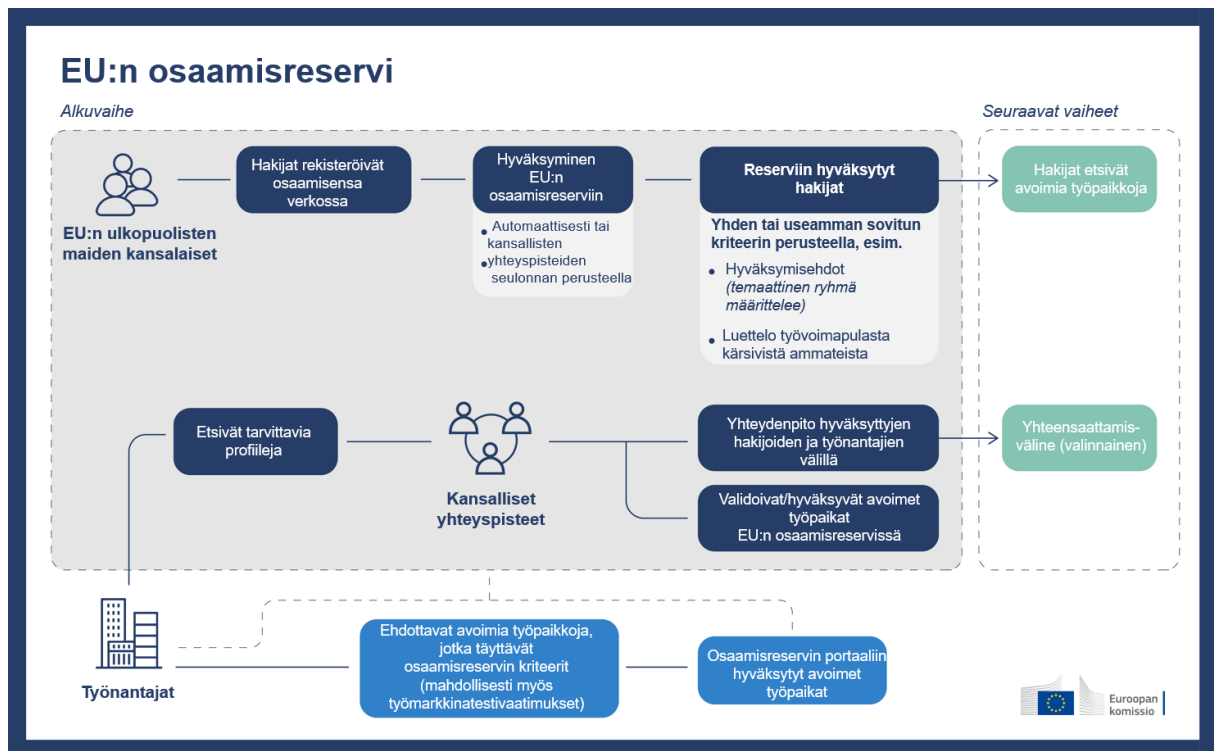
EU:n osaamisreservi

Alkuvaihe

Seuraavat vaiheet

EU:n ulkopuolisten maiden kansalaiset

Hakijat rekisteröivät osaamisensa verkossa

Hyväksyminen EU:n osaamisreserviin

• Automaattisesti tai kansallisten
• yhteyspisteiden seulonnan perusteella

Reserviin hyväksytyt hakijat

Yhden tai useamman sovitun kriteerin perusteella, esim.

• Hyväksymisehdot *(temaattinen ryhmä määrittelee)*

• Luettelo työvoimapulasta kärsivistä ammateista

Hakijat etsivät avoimia työpaikkoja

Etsivät tarvittavia profiileja

Kansalliset yhteyspisteet

Yhteydenpito hyväksyttyjen hakijoiden ja työnantajien välillä

Validoivat/hyväksyvät avoimet työpaikat EU:n osaamisreservissä

Yhteensaattamis-väline (valinnainen)

Työnantajat

Ehdottavat avoimia työpaikkoja, jotka täyttävät osaamisreservin kriteerit (mahdollisesti myös työmarkkinatestivaatimukset)

Osaamisreservin portaaliin hyväksytyt avoimet työpaikat

Euroopan komissio